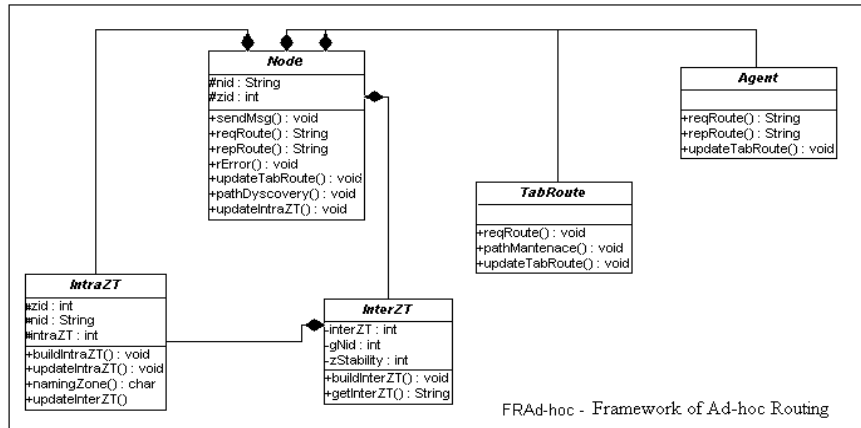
Node

#nid : String
#zid : int

+sendMsg() : void
+reqRoute() : String
+repRoute() : String
+rError() : void
+updateTabRoute() : void
+pathDyscovery() : void
+updateIntraZT() : void

Agent

+reqRoute() : String
+repRoute() : String
+updateTabRoute() : void

TabRoute

+reqRoute() : void
+pathMantenace() : void
+updateTabRoute() : void

IntraZT

#zid : int
#nid : String
#intraZT : int

+buildIntraZT() : void
+updateIntraZT() : void
+namingZone() : char
+updateInterZT()

InterZT

-interZT : int
-gNid : int
-zStability : int

+buildInterZT() : void
+getInterZT() : String

FRAd-hoc - Framework of Ad-hoc Routing